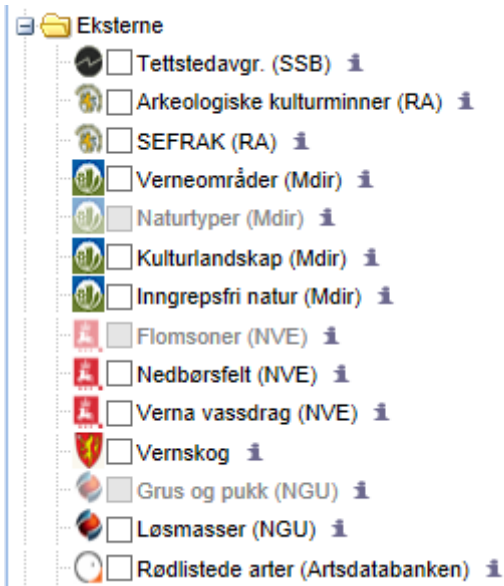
Eksterne
Tettstedavgr. (SSB)
Arkeologiske kulturminner (RA)
SEFRAK (RA)
Verneområder (Mdir)
Naturtyper (Mdir)
Kulturlandskap (Mdir)
Inngrepsfri natur (Mdir)
Flomsoner (NVE)
Nedbørsfelt (NVE)
Verna vassdrag (NVE)
Vernskog
Grus og pukk (NGU)
Løsmasser (NGU)
Rødlistede arter (Artsdatabanken)